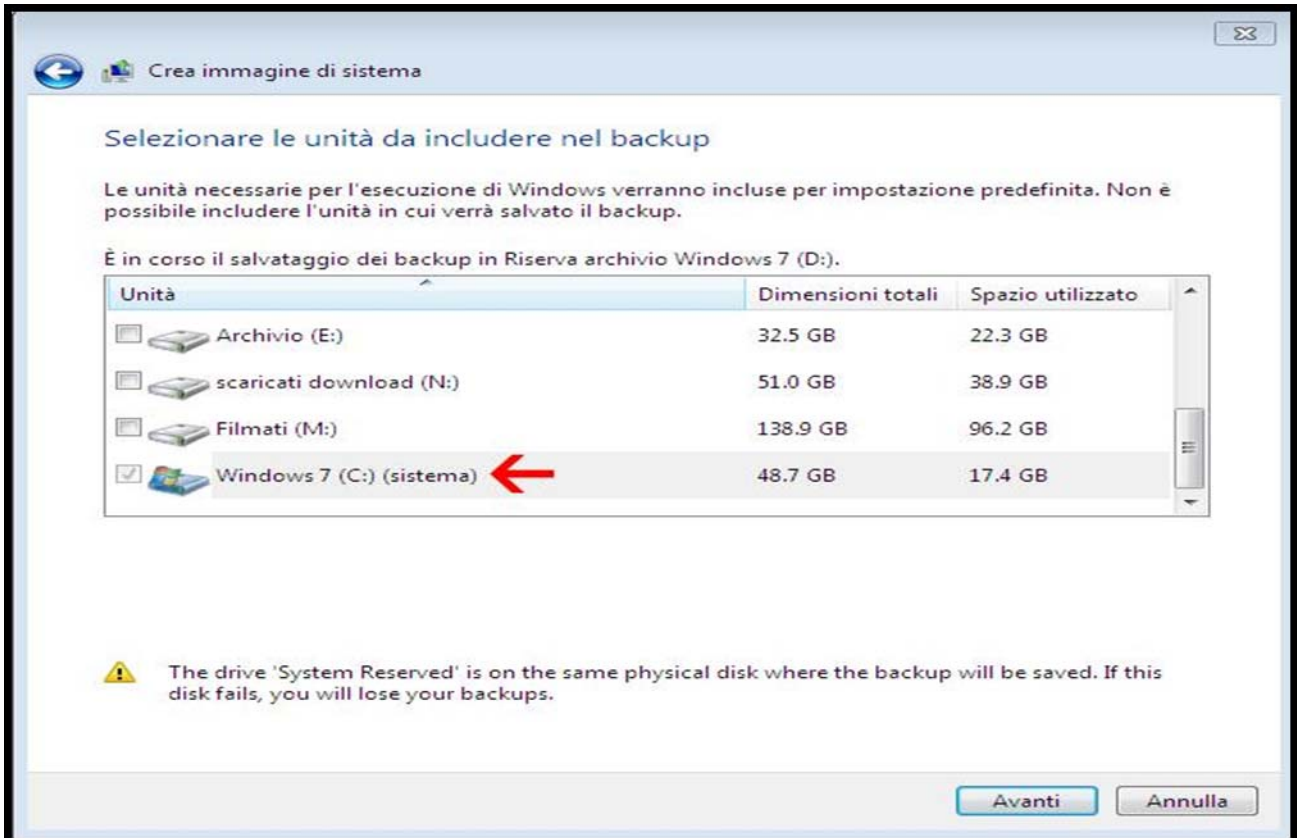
Crea immagine di sistema

Selezionare le unità da includere nel backup

Le unità necessarie per l'esecuzione di Windows verranno incluse per impostazione predefinita. Non è possibile includere l'unità in cui verrà salvato il backup.

È in corso il salvataggio dei backup in Riserva archivio Windows 7 (D:).

| Unità | Dimensioni totali | Spazio utilizzato |
|---|---|---|
| Archivio (E:) | 32.5 GB | 22.3 GB |
| scaricati download (N:) | 51.0 GB | 38.9 GB |
| Filmati (M:) | 138.9 GB | 96.2 GB |
| Windows 7 (C:) (sistema) | 48.7 GB | 17.4 GB |

The drive 'System Reserved' is on the same physical disk where the backup will be saved. If this disk fails, you will lose your backups.

Avanti Annulla